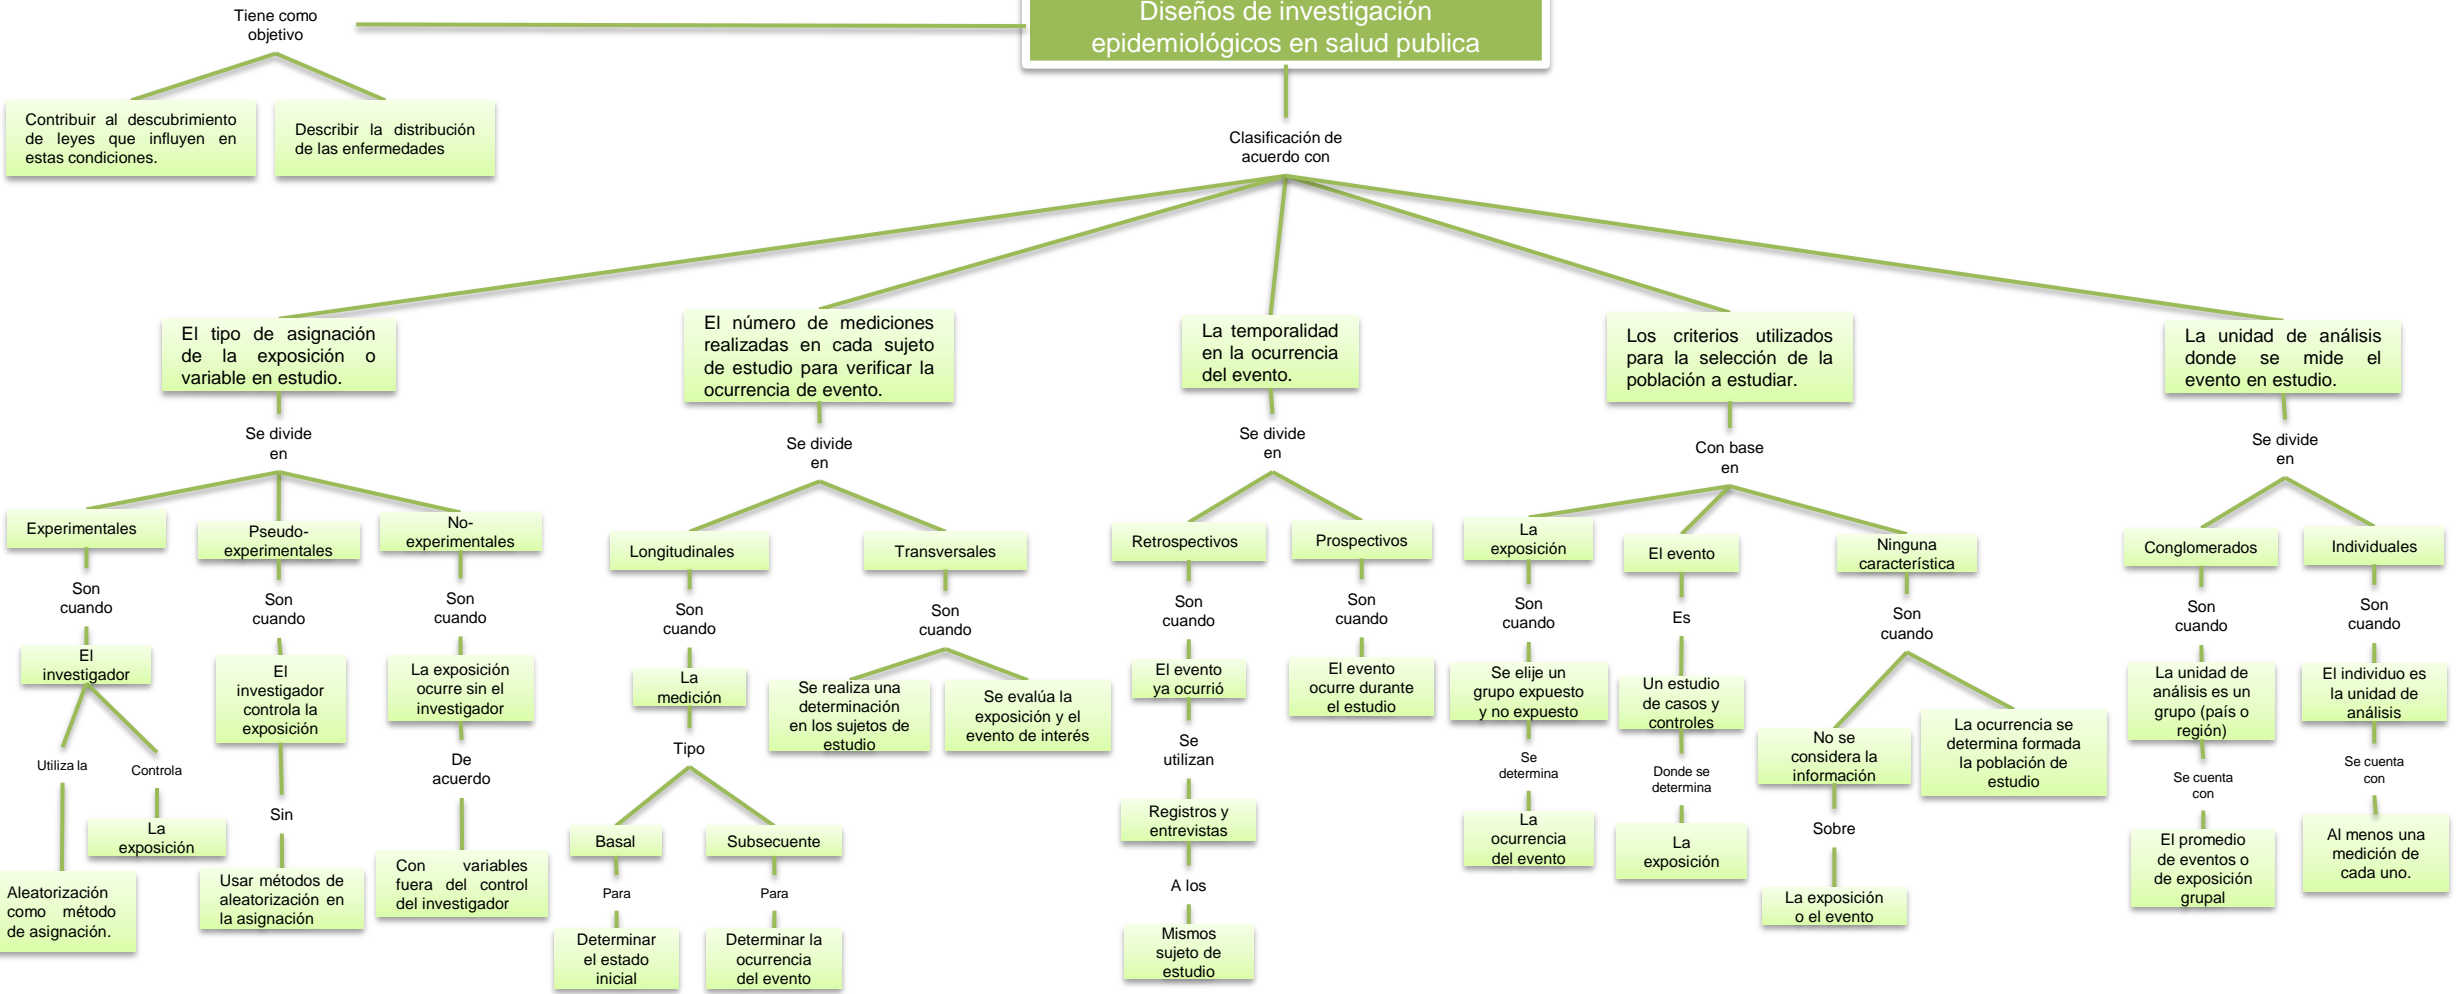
Diseños de investigación epidemiológicos en salud publica

Tiene como objetivo

Contribuir al descubrimiento de leyes que influyen en estas condiciones.

Describir la distribución de las enfermedades

Clasificación de acuerdo con

El tipo de asignación de la exposición o variable en estudio.

Se divide en

Experimentales

Son cuando

El investigador

Utiliza la

Aleatorización como método de asignación.

Controla

La exposición

Pseudo-experimentales

Son cuando

El investigador controla la exposición

Sin

Usar métodos de aleatorización en la asignación

No-experimentales

Son cuando

La exposición ocurre sin el investigador

De acuerdo

Con variables fuera del control del investigador

El número de mediciones realizadas en cada sujeto de estudio para verificar la ocurrencia de evento.

Se divide en

Longitudinales

Son cuando

La medición

Tipo

Basal

Para

Determinar el estado inicial

Subsecuente

Para

Determinar la ocurrencia del evento

Transversales

Son cuando

Se realiza una determinación en los sujetos de estudio

Se evalúa la exposición y el evento de interés

La temporalidad en la ocurrencia del evento.

Se divide en

Retrospectivos

Son cuando

El evento ya ocurrió

Se utilizan

Registros y entrevistas

A los

Mismos sujeto de estudio

Prospectivos

Son cuando

El evento ocurre durante el estudio

Los criterios utilizados para la selección de la población a estudiar.

Con base en

La exposición

Son cuando

Se elije un grupo expuesto y no expuesto

Se determina

La ocurrencia del evento

El evento

Es

Un estudio de casos y controles

Donde se determina

La exposición

Ninguna característica

Son cuando

No se considera la información

Sobre

La exposición o el evento

La ocurrencia se determina formada la población de estudio

La unidad de análisis donde se mide el evento en estudio.

Se divide en

Conglomerados

Son cuando

La unidad de análisis es un grupo (país o región)

Se cuenta con

El promedio de eventos o de exposición grupal

Individuales

Son cuando

El individuo es la unidad de análisis

Se cuenta con

Al menos una medición de cada uno.